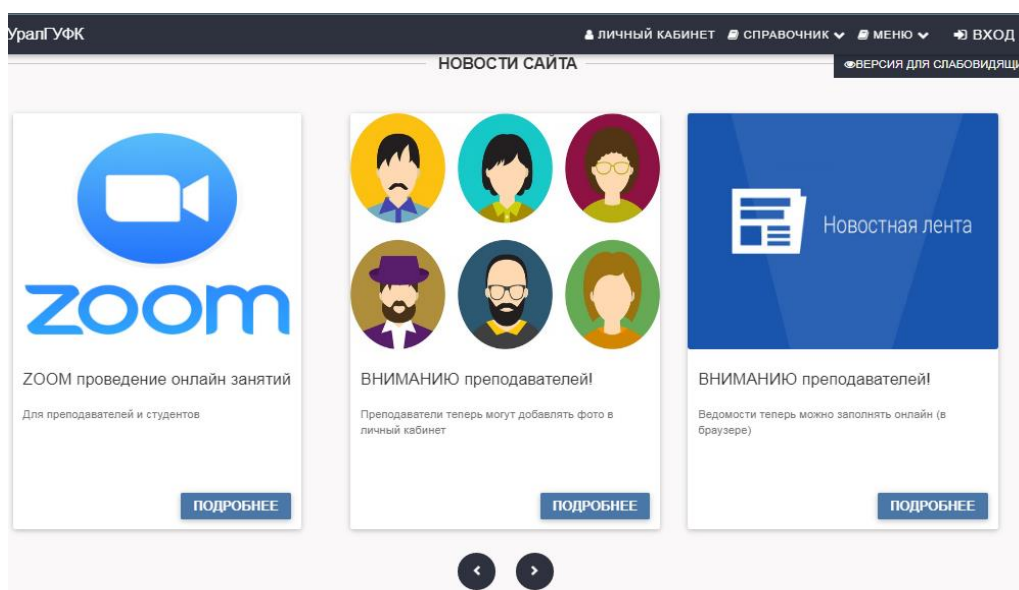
УралГУФК

ЛИЧНЫЙ КАБИНЕТ СПРАВОЧНИК МЕНЮ ВХОД

НОВОСТИ САЙТА

ВЕРСИЯ ДЛЯ СЛАБОВИДЯЩ

zoom

ZOOM проведение онлайн занятий

Для преподавателей и студентов

ПОДРОБНЕЕ

ВНИМАНИЮ преподавателей!

Преподаватели теперь могут добавлять фото в личный кабинет

ПОДРОБНЕЕ

Новостная лента

ВНИМАНИЮ преподавателей!

Ведомости теперь можно заполнять онлайн (в браузере)

ПОДРОБНЕЕ